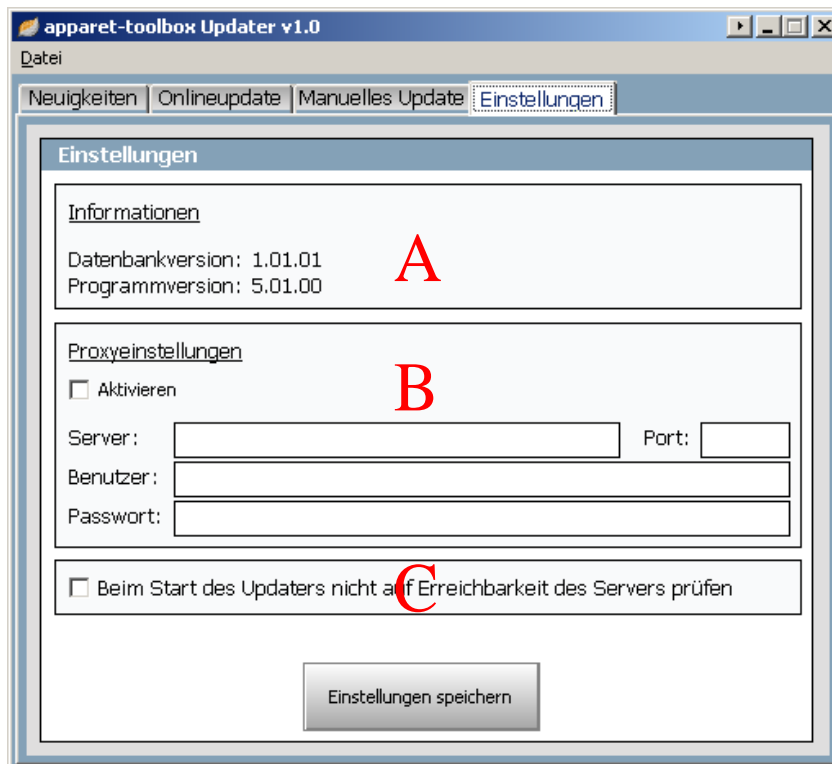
apparet-toolbox Updater v1.0

Datei

Neuigkeiten | Onlineupdate | Manuelles Update | Einstellungen

Einstellungen

Informationen

Datenbankversion: 1.01.01
Programmversion: 5.01.00

A

Proxyeinstellungen

Aktivieren

B

Server:

Port:

Benutzer:

Passwort:

Beim Start des Updaters nicht auf Erreichbarkeit des Servers prüfen

C

Einstellungen speichern